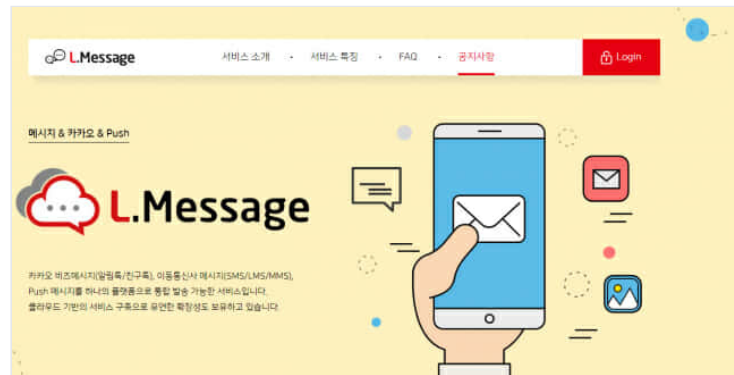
L.Message

서비스 소개 • 서비스 특징 • FAQ • 공지사항

Login

메시지 & 카카오 & Push

L.Message

카카오 비즈메시지(알림톡/친구톡), 이동통신사 메시지(SMS/LMS/MMS), Push 메시지를 하나의 플랫폼으로 통합 발송 가능한 서비스입니다. 클라우드 기반의 서비스 구축으로 유연한 확장성도 보유하고 있습니다.